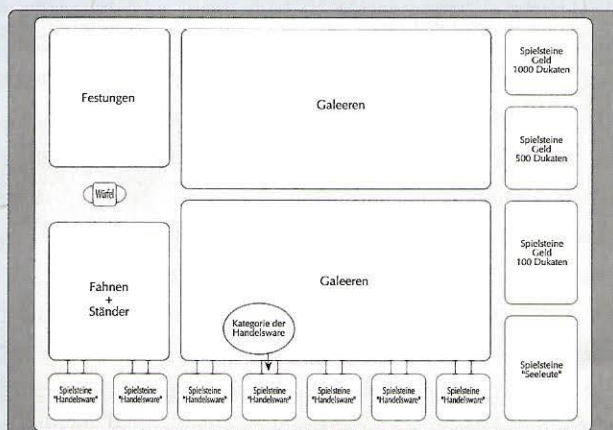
Festungen

Galeeren

Spielsteine Geld 1000 Dukaten

Spielsteine Geld 500 Dukaten

Würfel

Fahnen + Ständer

Galeeren

Spielsteine Geld 100 Dukaten

Kategorie der Handelsware

Spielsteine "Seeleute"

Spielsteine "Handelsware"

Spielsteine "Handelsware"

Spielsteine "Handelsware"

Spielsteine "Handelsware"

Spielsteine "Handelsware"

Spielsteine "Handelsware"

Spielsteine "Handelsware"